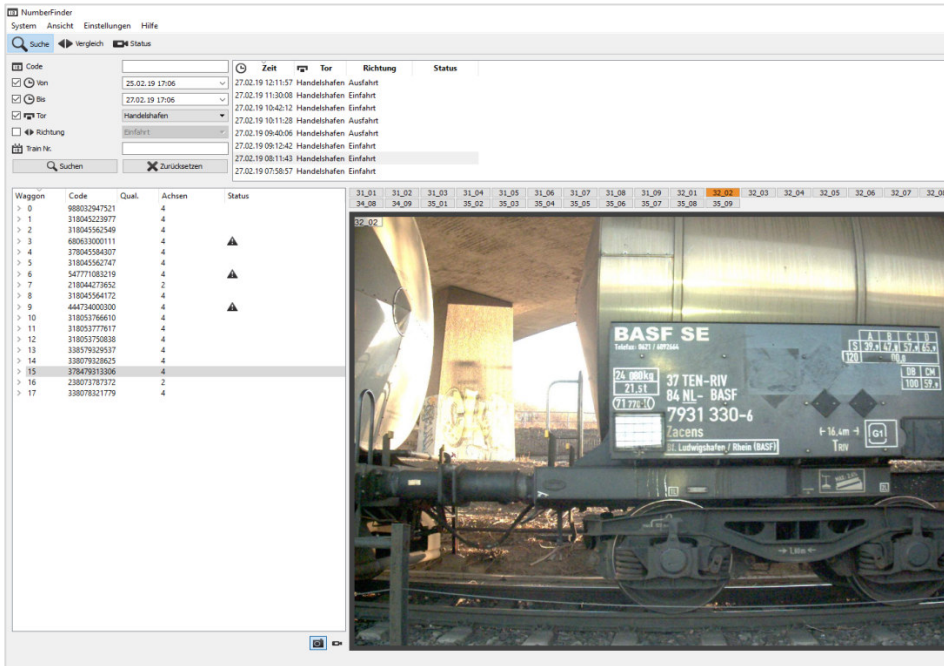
NumberFinder
System Ansicht Einstellungen Hilfe
Suche Vergleich Status

Code
Von 25.02.19 17:06
Bis 27.02.19 17:06
Tor Handelshafen
Richtung Einfahrt
Train Nr.
Suchen Zurücksetzen

| Zeit | Tor | Richtung | Status |
|---|---|---|---|
| 27.02.19 12:11:57 | Handelshafen | Ausfahrt | |
| 27.02.19 11:30:08 | Handelshafen | Einfahrt | |
| 27.02.19 10:42:12 | Handelshafen | Einfahrt | |
| 27.02.19 10:11:28 | Handelshafen | Ausfahrt | |
| 27.02.19 09:40:06 | Handelshafen | Ausfahrt | |
| 27.02.19 09:12:42 | Handelshafen | Einfahrt | |
| 27.02.19 08:11:43 | Handelshafen | Einfahrt | |
| 27.02.19 07:58:57 | Handelshafen | Einfahrt | |

| Waggon | Code | Qual. | Achsen | Status |
|---|---|---|---|---|
| 0 | 988032947521 | | 4 | |
| 1 | 318045223977 | | 4 | |
| 2 | 318045562549 | | 4 | |
| 3 | 680633000111 | | 4 | ▲ |
| 4 | 378045584307 | | 4 | |
| 5 | 318045562747 | | 4 | |
| 6 | 547771083219 | | 4 | ▲ |
| 7 | 218044273652 | | 2 | |
| 8 | 318045564172 | | 4 | |
| 9 | 444734000300 | | 4 | ▲ |
| 10 | 318053766610 | | 4 | |
| 11 | 318053777617 | | 4 | |
| 12 | 318053750838 | | 4 | |
| 13 | 338579329537 | | 4 | |
| 14 | 338079328625 | | 4 | |
| 15 | 378479313306 | | 4 | |
| 16 | 238073787372 | | 2 | |
| 17 | 338078321779 | | 4 | |

31_01 31_02 31_03 31_04 31_05 31_06 31_07 31_08 31_09 32_01 32_02 32_03 32_04 32_05 32_06 32_07 32_08
34_08 34_09 35_01 35_02 35_03 35_04 35_05 35_06 35_07 35_08 35_09

32_02

BASF SE
Telefax: 0621 / 6092664
24 000kg
21,5t
71,77m
37 TEN-RIV
84 NL- BASF
7931 330-6
Zacens
BASF Ludwigshafen / Rhein (BASF)
A B C
S 39,4 47,8 57,4
120
DB CM
100 S
16,4m
TRIV
G1
Läde